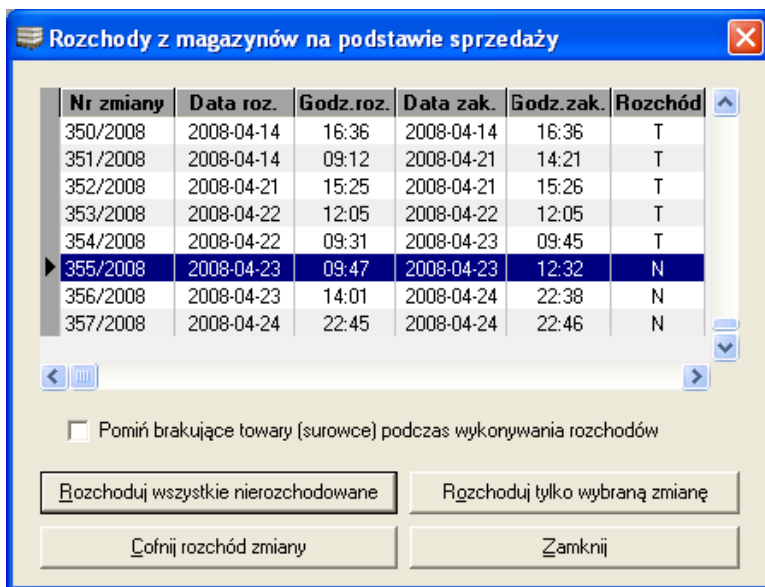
Rozchody z magazynów na podstawie sprzedaży

| Nr zmiany | Data roz. | Godz.roz. | Data zak. | Godz.zak. | Rozchód |
|---|---|---|---|---|---|
| 350/2008 | 2008-04-14 | 16:36 | 2008-04-14 | 16:36 | T |
| 351/2008 | 2008-04-14 | 09:12 | 2008-04-21 | 14:21 | T |
| 352/2008 | 2008-04-21 | 15:25 | 2008-04-21 | 15:26 | T |
| 353/2008 | 2008-04-22 | 12:05 | 2008-04-22 | 12:05 | T |
| 354/2008 | 2008-04-22 | 09:31 | 2008-04-23 | 09:45 | T |
| 355/2008 | 2008-04-23 | 09:47 | 2008-04-23 | 12:32 | N |
| 356/2008 | 2008-04-23 | 14:01 | 2008-04-24 | 22:38 | N |
| 357/2008 | 2008-04-24 | 22:45 | 2008-04-24 | 22:46 | N |

Pomiń brakujące towary (surowce) podczas wykonywania rozchodów

Rozchoduj wszystkie nierozchodowane

Rozchoduj tylko wybraną zmianę

Cofnij rozchód zmiany

Zamknij